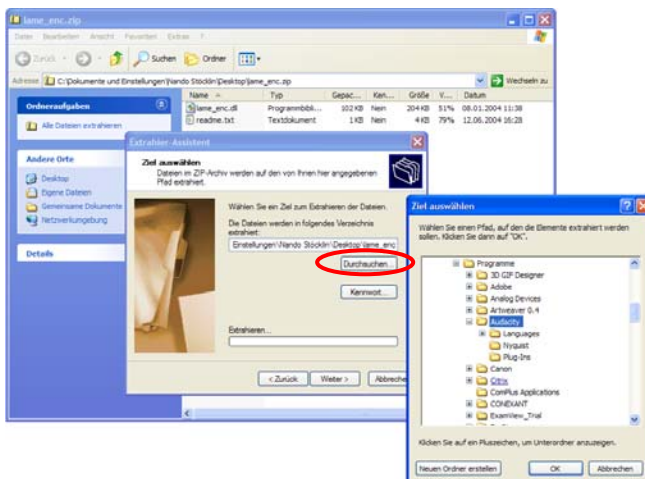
lame_enc.zip

Datei Bearbeiten Ansicht Favoriten Extras ?

Zurück Suchen Ordner

Adresse C:\Dokumente und Einstellungen\Nando Stöcklin\Desktop\lame_enc.zip Wechseln zu

Ordneraufgaben

Alle Dateien extrahieren

Andere Orte

Desktop

Eigene Dateien

Gemeinsame Dokumente

Netzwerkumgebung

Details

| Name | Typ | Gepac... | Ken... | Größe | V... | Datum |
|---|---|---|---|---|---|---|
| lame_enc.dll | Programmbibli... | 102 KB | Nein | 204 KB | 51% | 08.01.2004 11:38 |
| readme.txt | Textdokument | 1 KB | Nein | 4 KB | 79% | 12.06.2004 16:28 |

Extrahier-Assistent

Ziel auswählen

Dateien im ZIP-Archiv werden auf den von Ihnen hier angegebenen Pfad extrahiert.

Wählen Sie ein Ziel zum Extrahieren der Dateien.

Die Dateien werden in folgendes Verzeichnis extrahiert:

Einstellungen\Nando Stöcklin\Desktop\lame_enc

Durchsuchen...

Kennwort...

Extrahieren...

< Zurück Weiter > Abbreche

Ziel auswählen

Wählen Sie einen Pfad, auf den die Elemente extrahiert werden sollen. Klicken Sie dann auf "OK".

Programme
3D GIF Designer
Adobe
Analog Devices
Artweaver 0.4
Audacity
Languages
Nyquist
Plug-Ins
Canon
Citrix
ComPlus Applications
CONEXANT
ExamView_Trial

Klicken Sie auf ein Pluszeichen, um Unterordner anzuzeigen.

Neuen Ordner erstellen OK Abbrechen